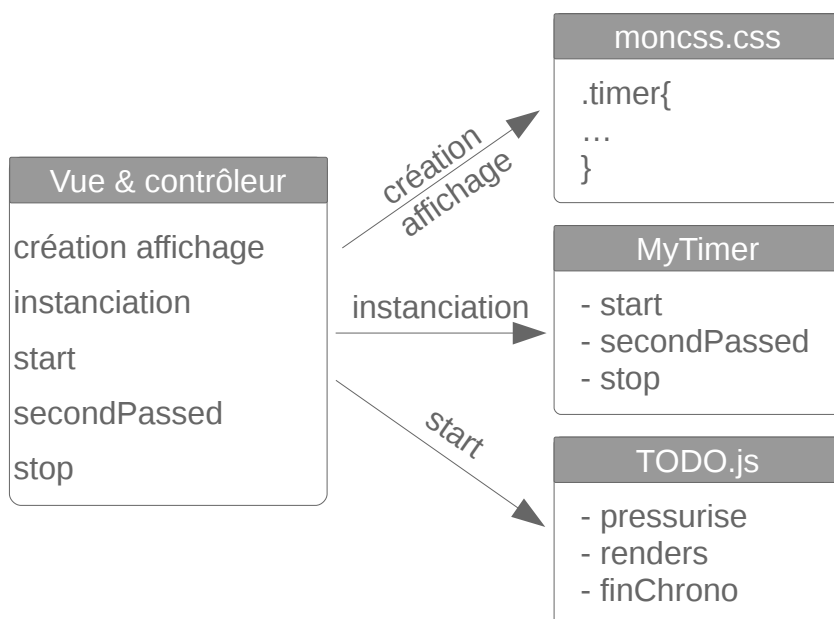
Vue & contrôleur

création affichage
instanciation
start
secondPassed
stop

création affichage

instanciation

start

moncss.css

.timer{
…
}

MyTimer

- start
- secondPassed
- stop

TODO.js

- pressurise
- renders
- finChrono